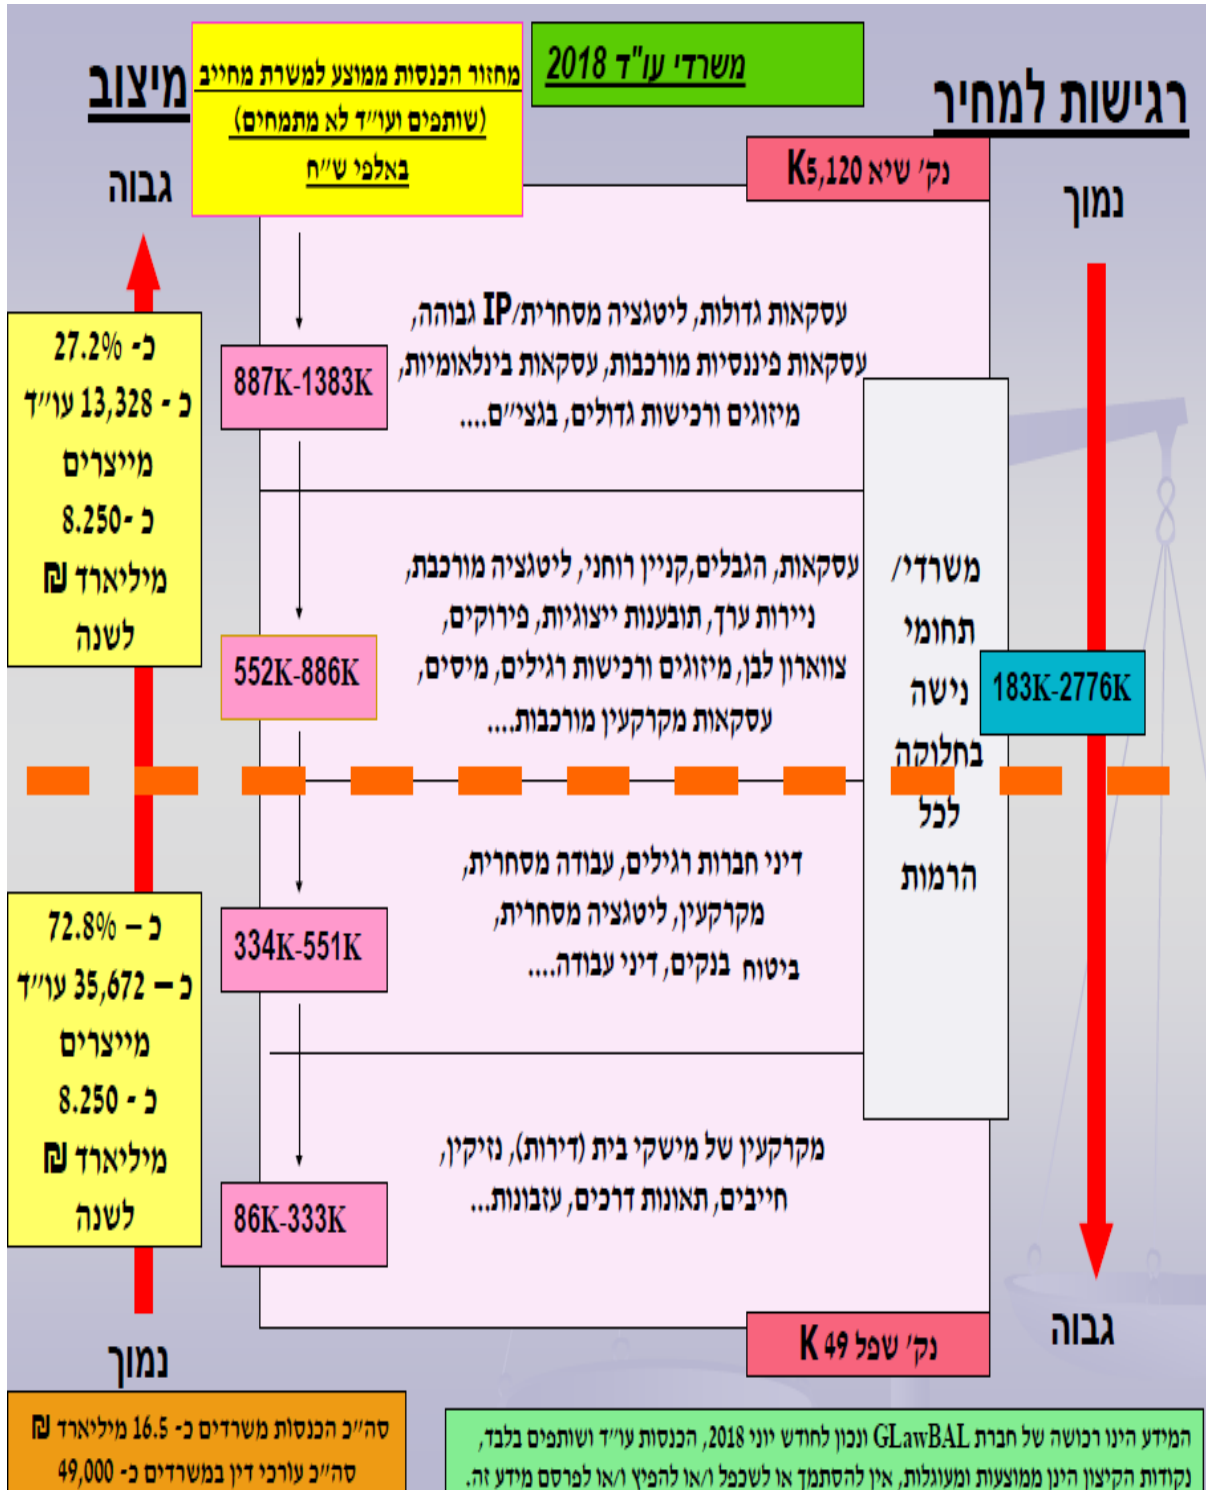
מיצוב

מחזור הכנסות ממוצע למשרת מחייב
(שותפים ועו"ד לא מתמחים)
באלפי ש"ח

משרדי עו"ד 2018

רגישות למחיר

נק' שיא 5,120K

גבוה

נמוך

כ- 27.2%
כ - 13,328 עו"ד
מייצרים
כ- 8.250
מיליארד ₪
לשנה

887K-1383K

עסקאות גדולות, ליטגציה מסחרית/IP גבוהה, עסקאות פיננסיות מורכבות, עסקאות בינלאומיות, מיזוגים ורכישות גדולים, בגצ"ים....

552K-886K

עסקאות, הגבלים,קניין רוחני, ליטגציה מורכבת, ניירות ערך, תובענות ייצוגיות, פירוקים, צווארון לבן, מיזוגים ורכישות רגילים, מיסים, עסקאות מקרקעין מורכבות....

משרדי/ תחומי נישה בחלוקה לכל הרמות

183K-2776K

כ – 72.8%
כ – 35,672 עו"ד
מייצרים
כ- 8.250
מיליארד ₪
לשנה

334K-551K

דיני חברות רגילים, עבודה מסחרית, מקרקעין, ליטגציה מסחרית, ביטוח בנקים, דיני עבודה....

86K-333K

מקרקעין של מישקי בית (דירות), נזיקין, חייבים, תאונות דרכים, עזבונות...

נמוך

נק' שפל 49 K

גבוה

סה"כ הכנסות משרדים כ- 16.5 מיליארד ₪
סה"כ עורכי דין במשרדים כ- 49,000

המידע הינו רכושה של חברת GLawBAL ונכון לחודש יוני 2018, הכנסות עו"ד ושותפים בלבד, נקודות הקיצון הינן ממוצעות ומעוגלות, אין להסתמך או לשכפל ו/או להפיץ ו/או לפרסם מידע זה.